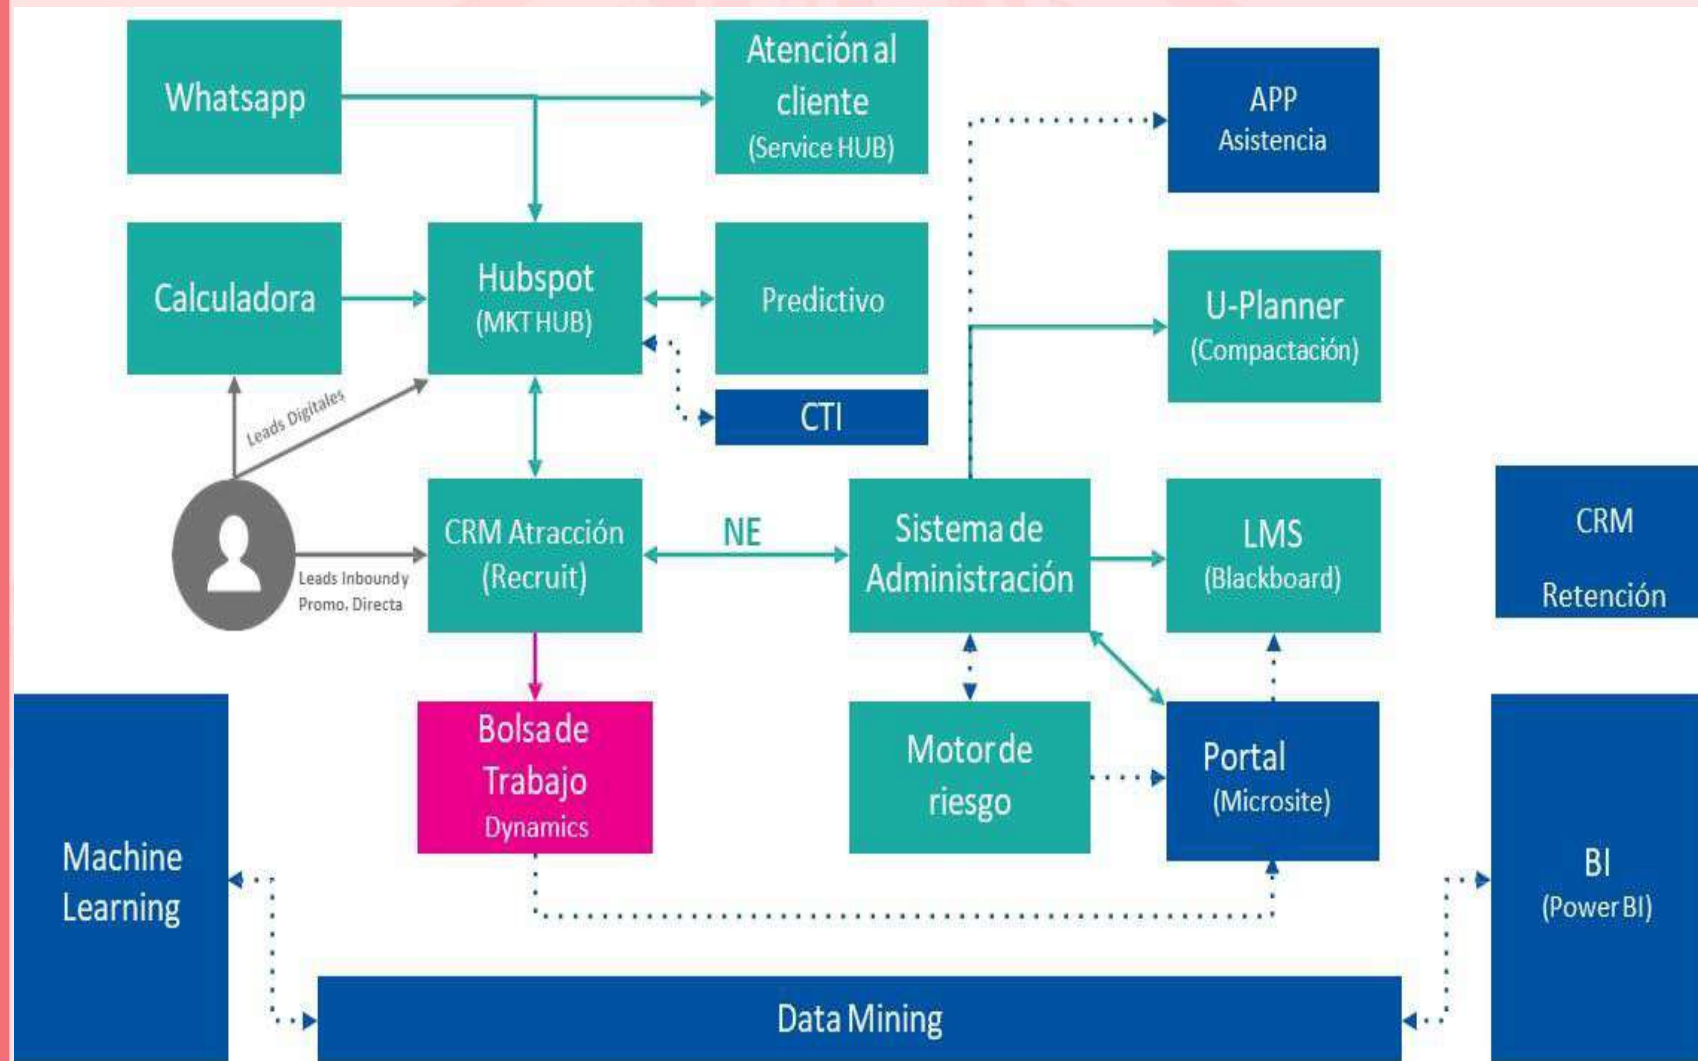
Whatsapp

Atención al cliente
(Service HUB)

APP
Asistencia

Calculadora

Hubspot
(MKT HUB)

Predictivo

U-Planner
(Compactación)

CTI

Leads Digitales

CRM Atracción
(Recruit)

NE

Sistema de Administración

LMS
(Blackboard)

CRM
Retención

Leads Inboundy
Promo. Directa

Bolsa de Trabajo
Dynamics

Motor de riesgo

Portal
(Microsite)

Machine Learning

BI
(Power BI)

Data Mining